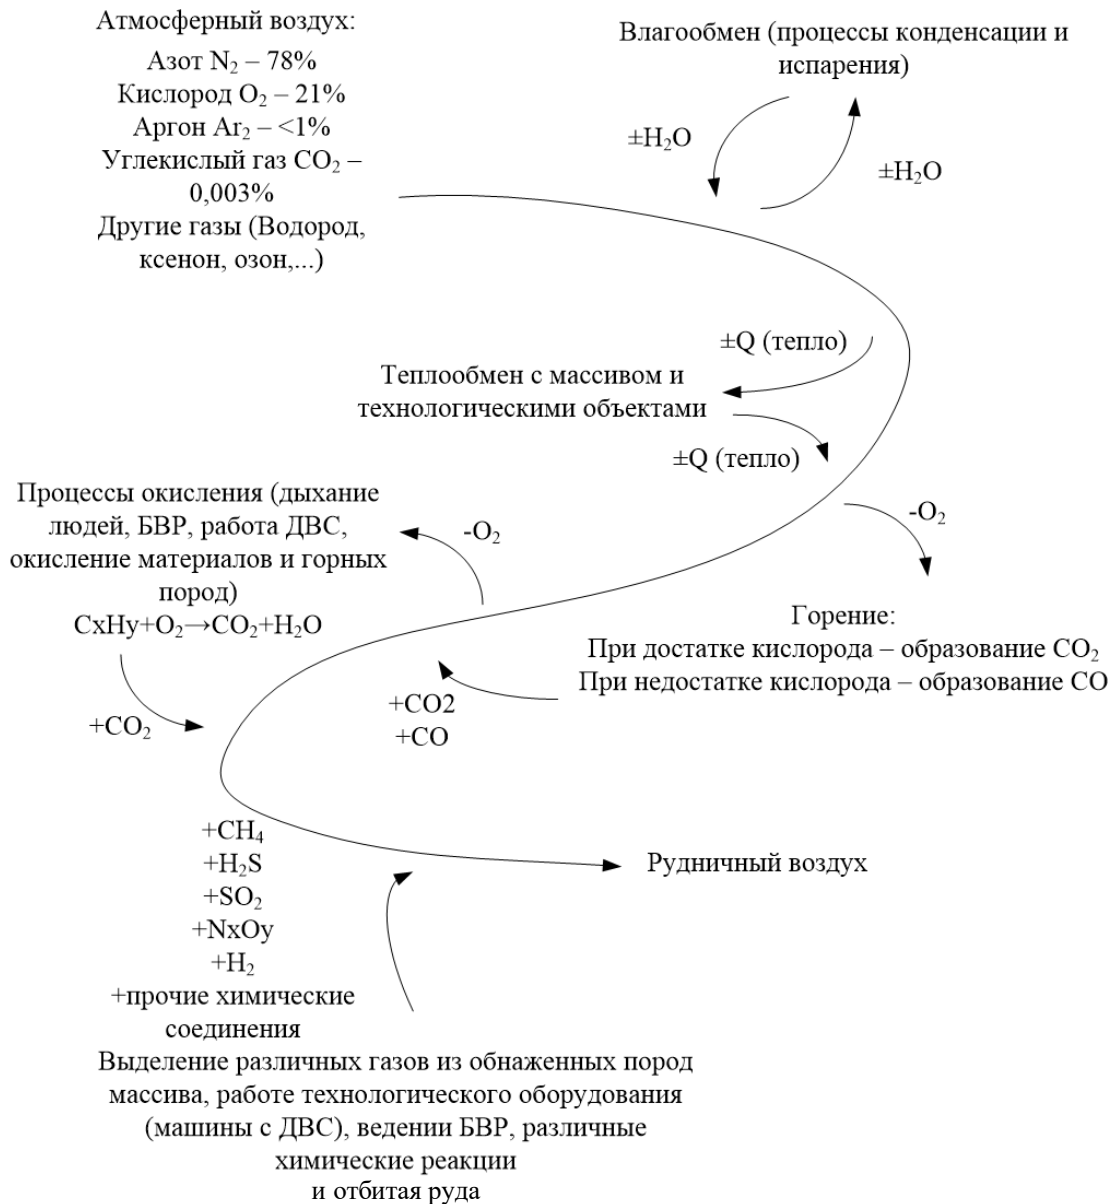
Атмосферный воздух:
Азот $N_2$ – 78%
Кислород $O_2$ – 21%
Аргон $Ar_2$ – <1%
Углекислый газ $CO_2$ – 0,003%
Другие газы (Водород, ксенон, озон,...)

Влагообмен (процессы конденсации и испарения)

$\pm H_2O$

$\pm H_2O$

±Q (тепло)

Теплообмен с массивом и технологическими объектами

±Q (тепло)

Процессы окисления (дыхание людей, БВР, работа ДВС, окисление материалов и горных пород)
$CxHy+O_2 \rightarrow CO_2+H_2O$

$-O_2$

$-O_2$

Горение:
При достатке кислорода – образование $CO_2$
При недостатке кислорода – образование CO

+CO2
+CO

$+CO_2$

$+CH_4$
$+H_2S$
$+SO_2$
+NxOy
$+H_2$
+прочие химические соединения

Рудничный воздух

Выделение различных газов из обнаженных пород массива, работе технологического оборудования (машины с ДВС), ведении БВР, различные химические реакции
и отбитая руда